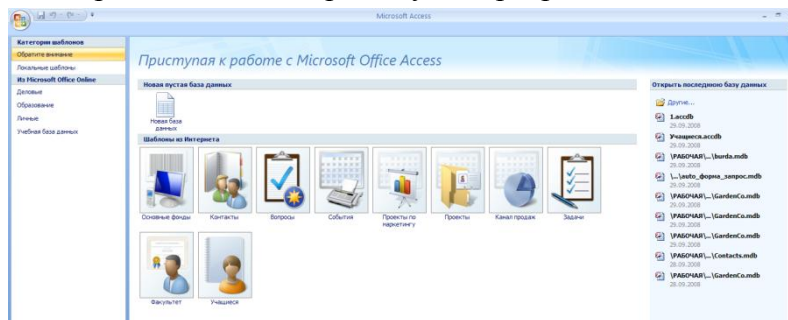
Microsoft Access

Категории шаблонов
Обратите внимание
Локальные шаблоны
Из Microsoft Office Online
Деловые
Образование
Личные
Учебная база данных

Приступая к работе с Microsoft Office Access

Новая пустая база данных
Новая база данных

Шаблоны из Интернета
Основные фонды
Контакты
Вопросы
События
Проекты по маркетингу
Проекты
Канал продаж
Задачи
Факультет
Учащиеся

Открыть последнюю базу данных
Другие...
1.accdb
29.09.2008
Учащиеся.accdb
29.09.2008
\РАБОЧАЯ\...\burda.mdb
29.09.2008
\...\auto_форма_запрос.mdb
29.09.2008
\РАБОЧАЯ\...\GardenCo.mdb
29.09.2008
\РАБОЧАЯ\...\GardenCo.mdb
29.09.2008
\РАБОЧАЯ\...\GardenCo.mdb
29.09.2008
\РАБОЧАЯ\...\Contacts.mdb
28.09.2008
\РАБОЧАЯ\...\GardenCo.mdb
28.09.2008